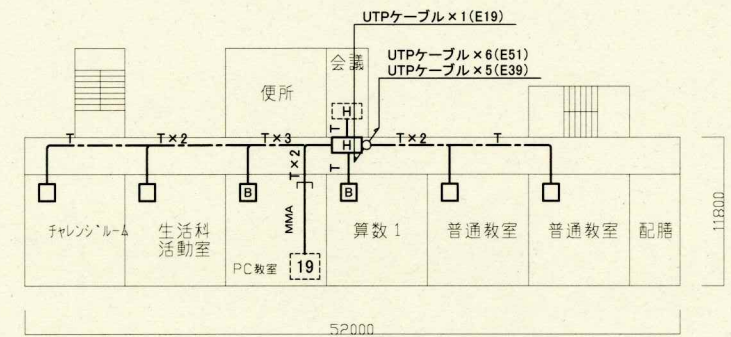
UTPケーブル×1(E19)
UTPケーブル×6(E51)
UTPケーブル×5(E39)

便所

会議

H

H

T

T

T×2

T×3

T×2

T×2

T

T

B

B

MMA

チャレンジルーム

生活科
活動室

PC教室

19

算数1

普通教室

普通教室

配膳

11800

52000